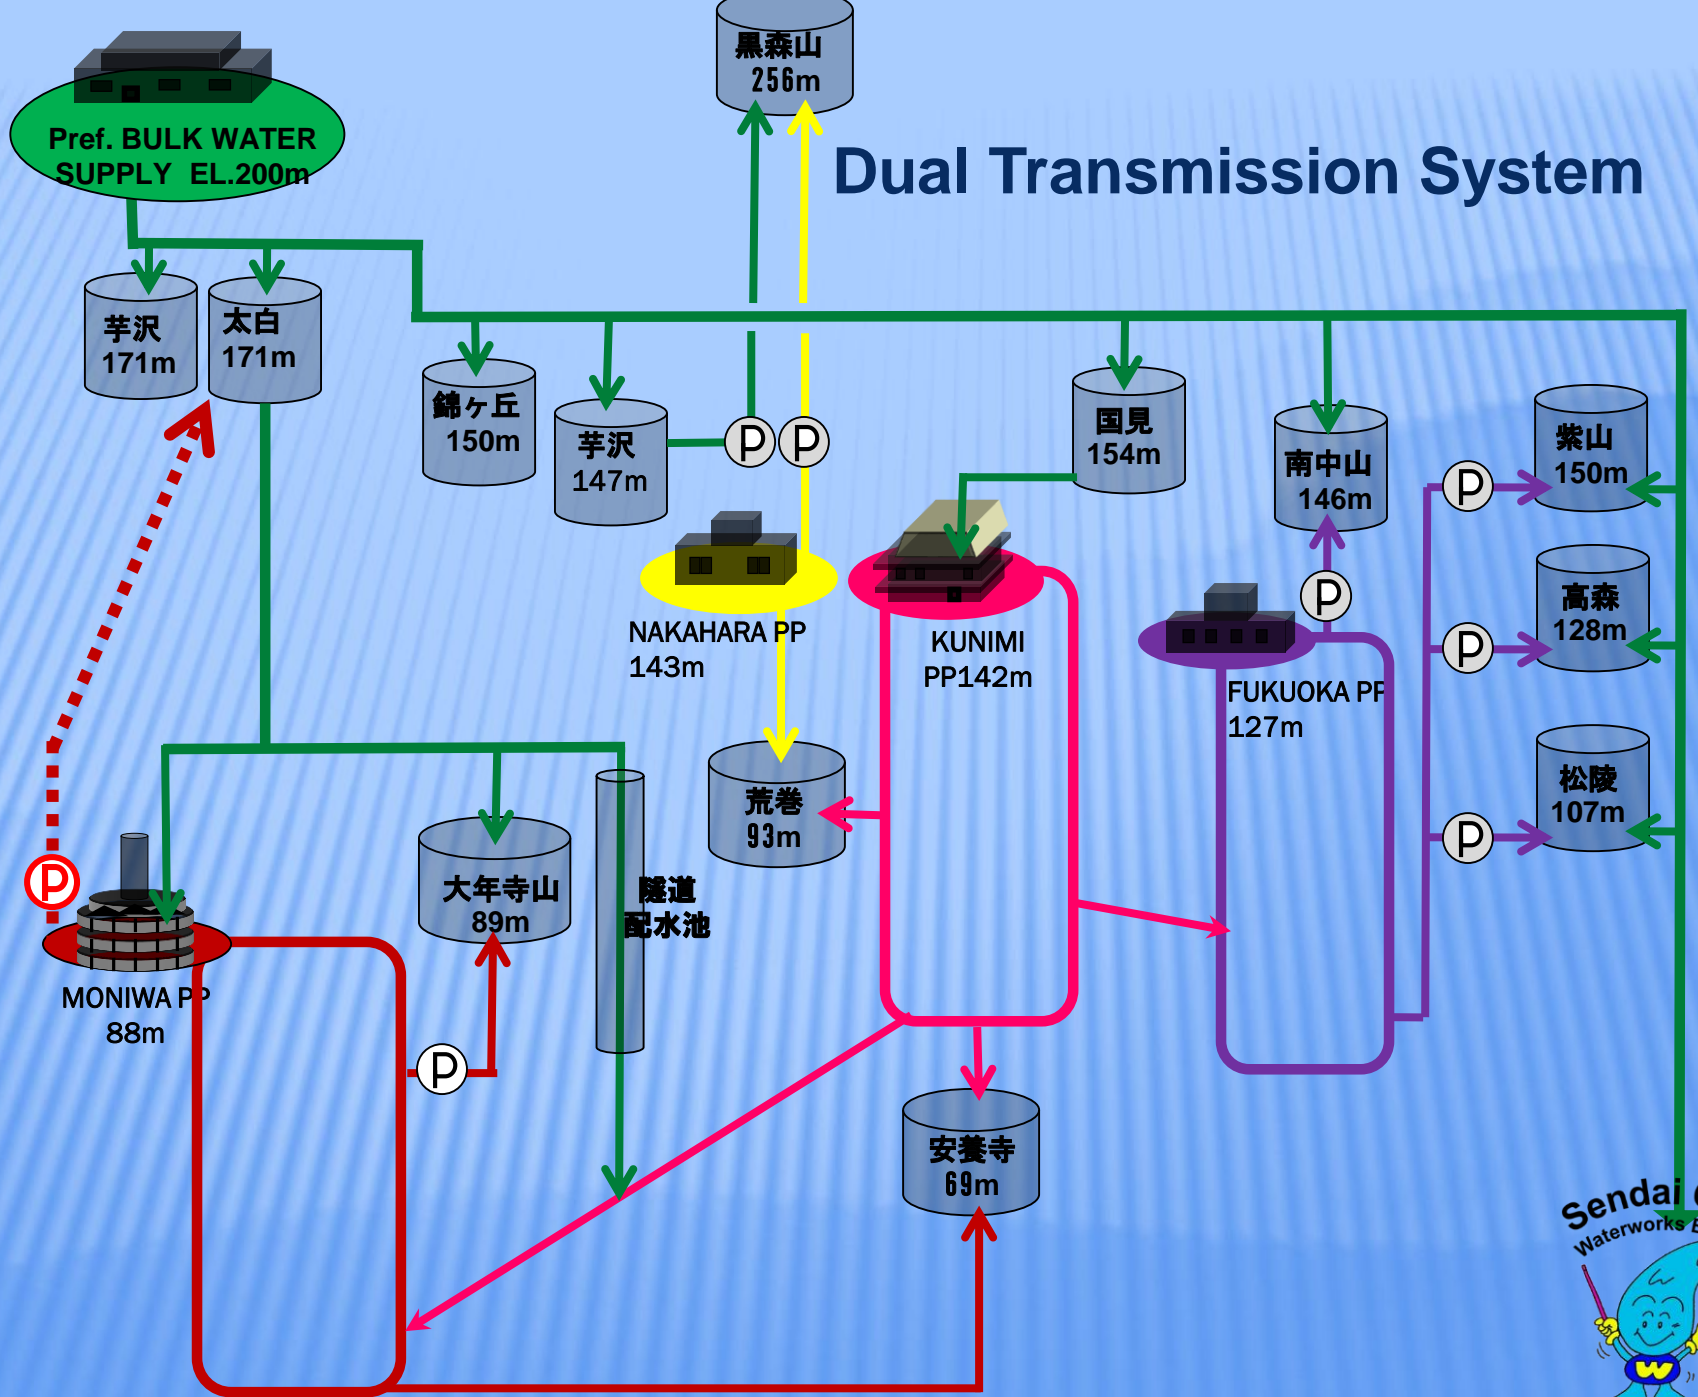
黒森山
256m

Dual Transmission System

Pref. BULK WATER SUPPLY EL.200m

芋沢
171m

太白
171m

錦ケ丘
150m

芋沢
147m

P P

国見
154m

南中山
146m

紫山
150m

P

NAKAHARA PP
143m

KUNIMI
PP142m

P

高森
128m

P

FUKUOKA PP
127m

松陵
107m

P

荒巻
93m

P

大年寺山
89m

隧道
配水池

MONIWA PP
88m

P

安養寺
69m

Sendai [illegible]
Waterworks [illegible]